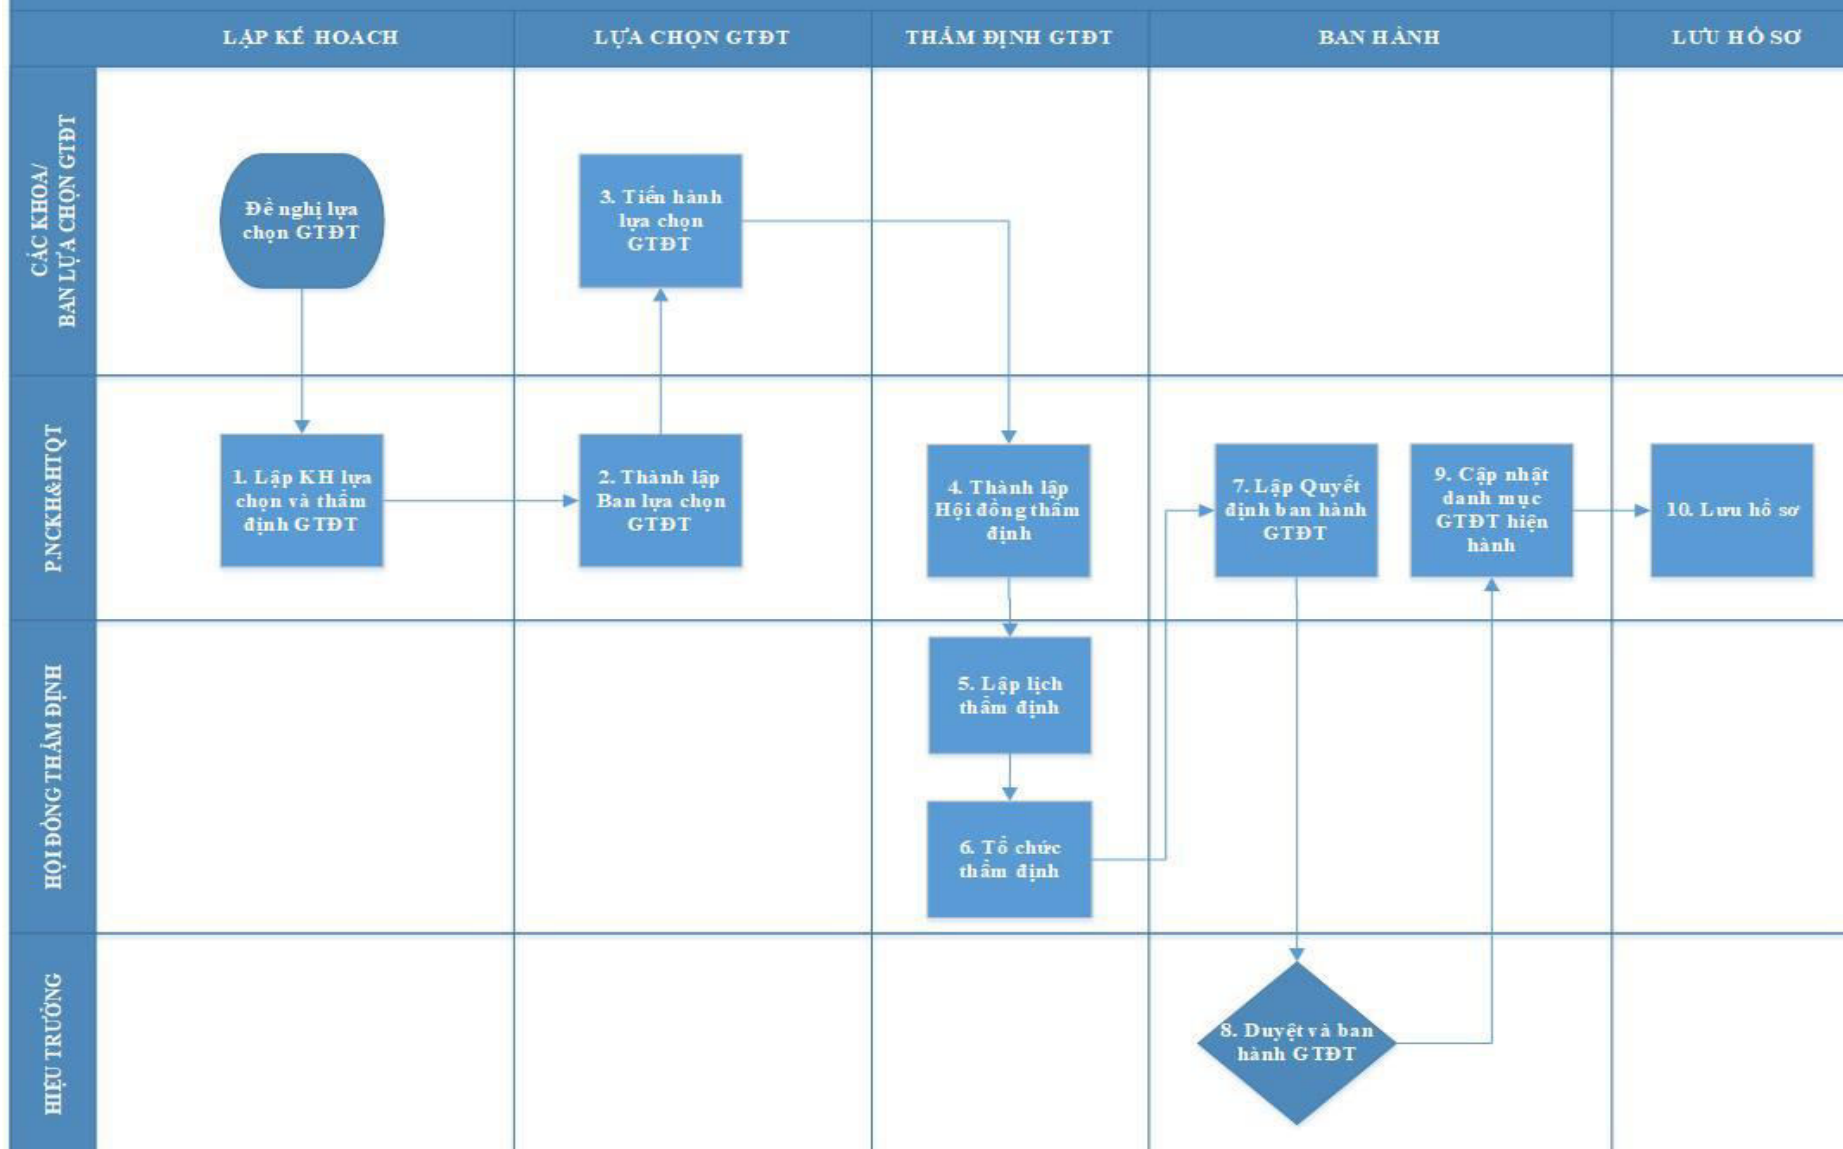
LẬP KẾ HOẠCH

LỰA CHỌN GTĐT

THẨM ĐỊNH GTĐT

BAN HÀNH

LƯU HỒ SƠ

CÁC KHOA/ BAN LỰA CHỌN GTĐT

P.NCKH&HTQT

HỘI ĐỒNG THẨM ĐỊNH

HIỆU TRƯỞNG

Đề nghị lựa chọn GTĐT

1. Lập KH lựa chọn và thẩm định GTĐT

2. Thành lập Ban lựa chọn GTĐT

3. Tiến hành lựa chọn GTĐT

4. Thành lập Hội đồng thẩm định

5. Lập lịch thẩm định

6. Tổ chức thẩm định

7. Lập Quyết định ban hành GTĐT

8. Duyệt và ban hành GTĐT

9. Cập nhật danh mục GTĐT hiện hành

10. Lưu hồ sơ